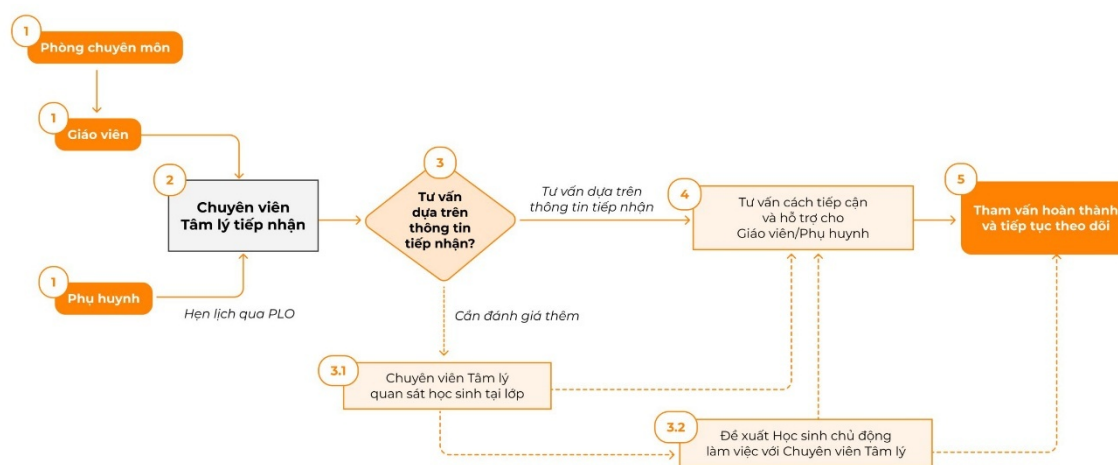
1
Phòng chuyên môn

1
Giáo viên

2
Chuyên viên Tâm lý tiếp nhận

1
Phụ huynh

Hẹn lịch qua PLO

3
Tư vấn dựa trên thông tin tiếp nhận?

Tư vấn dựa trên thông tin tiếp nhận

Cần đánh giá thêm

4
Tư vấn cách tiếp cận và hỗ trợ cho Giáo viên/Phụ huynh

5
Tham vấn hoàn thành và tiếp tục theo dõi

3.1
Chuyên viên Tâm lý quan sát học sinh tại lớp

3.2
Đề xuất Học sinh chủ động làm việc với Chuyên viên Tâm lý